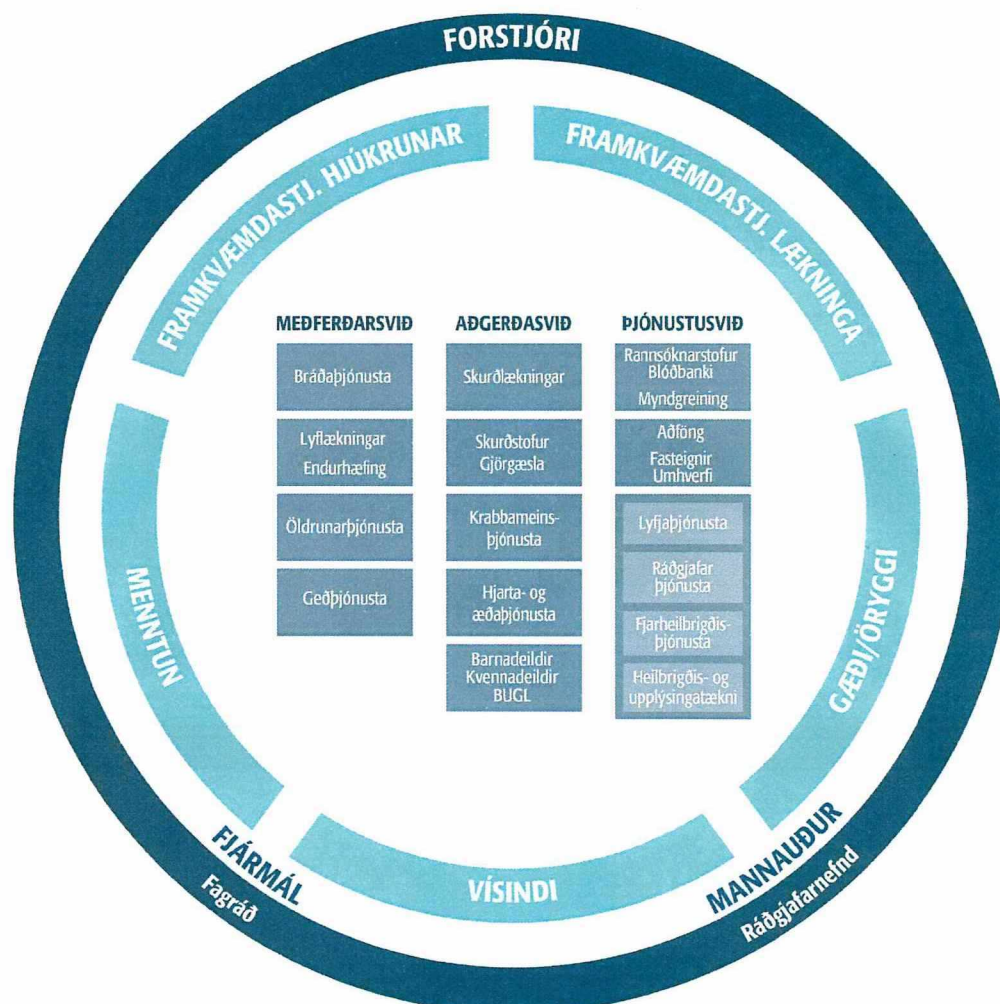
FORSTJÓRI

FRAMKVÆMDASTJ. HJÚKRUNAR

FRAMKVÆMDASTJ. LÆKNINGA

MEÐFERÐARSVIÐ

Bráðaþjónusta

Lyflækningar
Endurhæfing

Öldrunarþjónusta

Geðþjónusta

AÐGERÐASVIÐ

Skurðlækningar

Skurðstofur
Gjörgæsla

Krabbameinsþjónusta

Hjarta- og æðaþjónusta

Barnadeildir
Kvennadeildir
BUGL

ÞJÓNUSTUSVIÐ

Rannsóknarstofur
Blóðbanki
Myndgreining

Aðföng
Fasteignir
Umhverfi

Lyfjaþjónusta

Ráðgjafar þjónusta

Fjarheilbrigðisþjónusta

Heilbrigðis- og upplýsingatækni

MENNTUN

GÆÐI/ÖRYGGI

VÍSINDI

FJÁRMÁL
Fagráð

MANNAUÐUR
Ráðgjafarnefnd